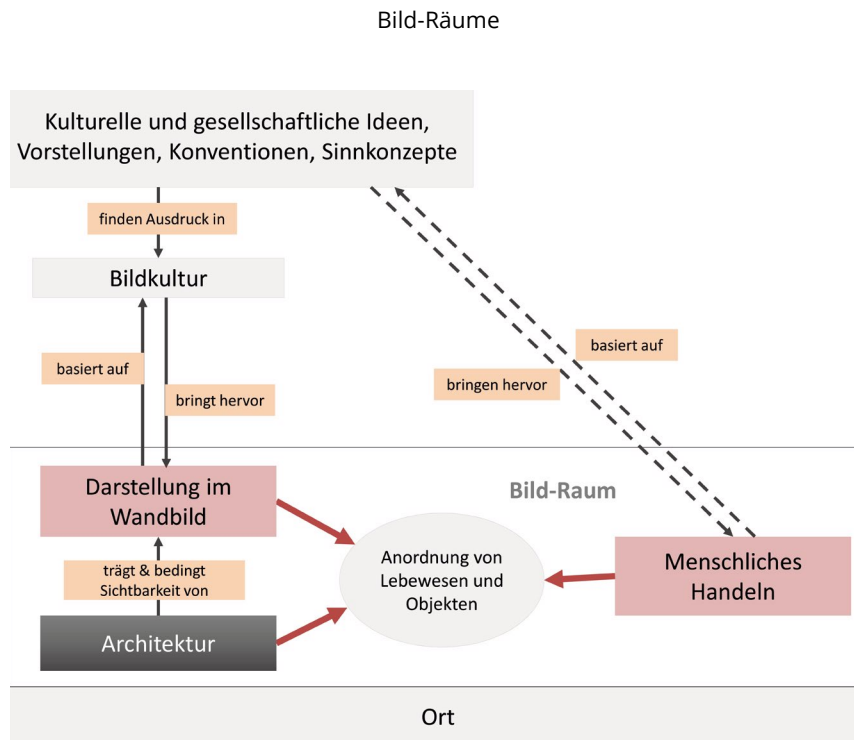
Bild-Räume

Kulturelle und gesellschaftliche Ideen, Vorstellungen, Konventionen, Sinnkonzepte

finden Ausdruck in

Bildkultur

basiert auf

bringt hervor

basiert auf

bringen hervor

Bild-Raum

Darstellung im Wandbild

Anordnung von Lebewesen und Objekten

Menschliches Handeln

trägt & bedingt Sichtbarkeit von

Architektur

Ort